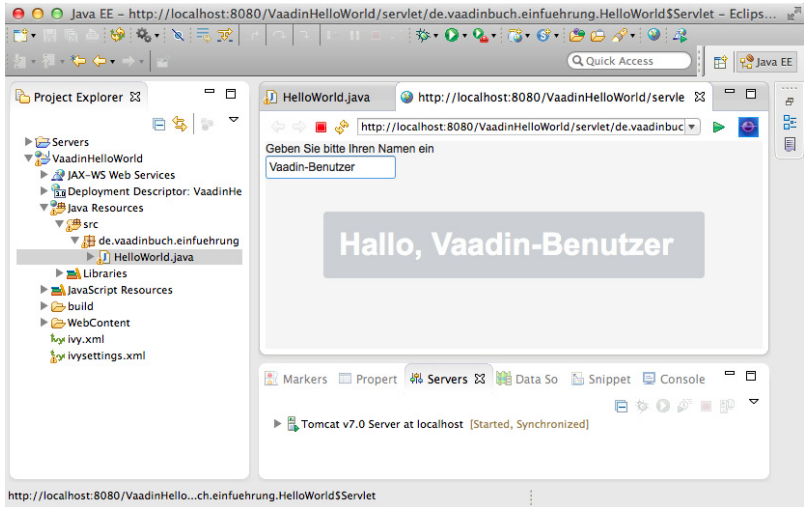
Java EE – http://localhost:8080/VaadinHelloWorld/servlet/de.vaadinbuch.einfuehrung.HelloWorld$Servlet – Eclips...

Quick Access

Java EE

Project Explorer

Servers
VaadinHelloWorld
JAX-WS Web Services
Deployment Descriptor: VaadinHe
Java Resources
src
de.vaadinbuch.einfuehrung
HelloWorld.java
Libraries
JavaScript Resources
build
WebContent
ivy.xml
ivysettings.xml

HelloWorld.java

http://localhost:8080/VaadinHelloWorld/servle

http://localhost:8080/VaadinHelloWorld/servlet/de.vaadinbuc

Geben Sie bitte Ihren Namen ein

Vaadin-Benutzer

Hallo, Vaadin-Benutzer

Markers Propert Servers Data So Snippet Console

Tomcat v7.0 Server at localhost [Started, Synchronized]

http://localhost:8080/VaadinHello...ch.einfuehrung.HelloWorld$Servlet